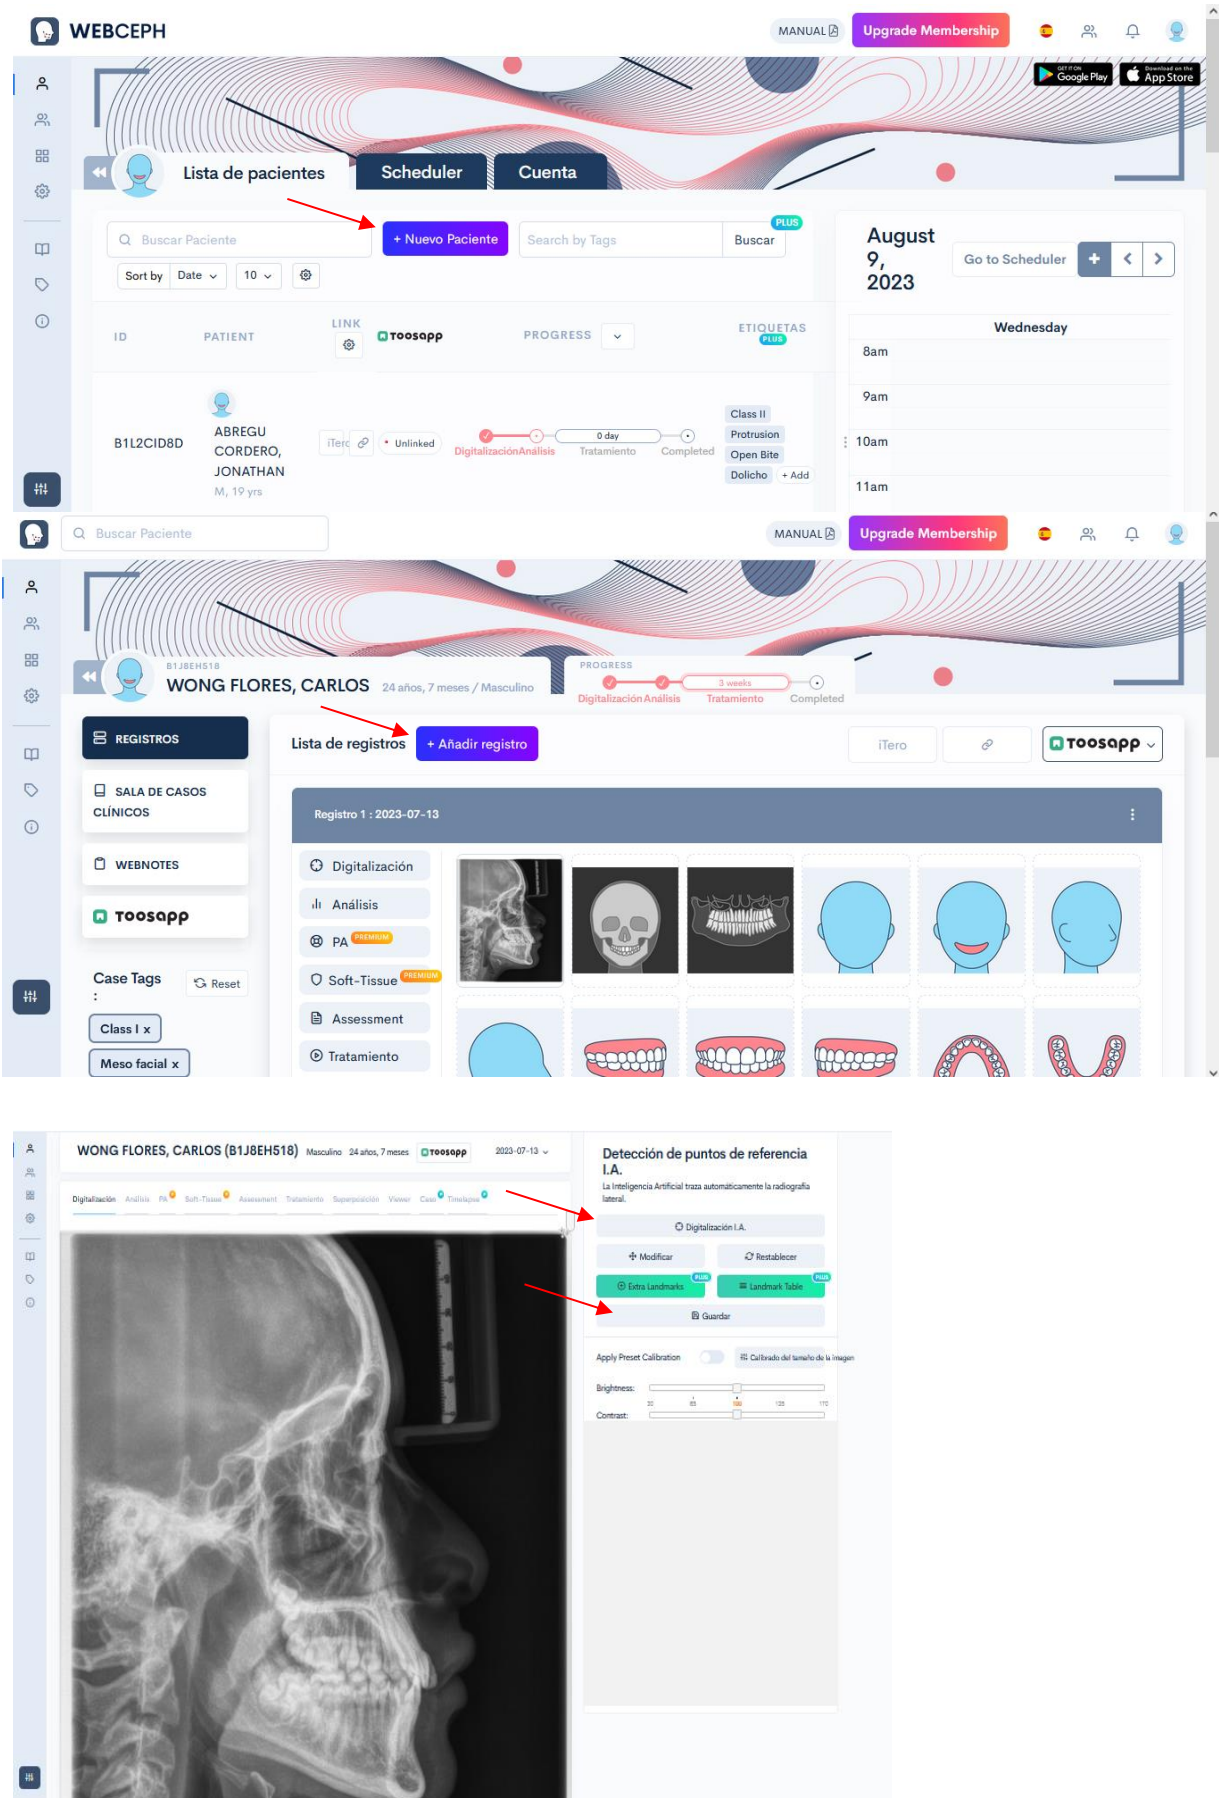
WEBCEPH

MANUAL

Upgrade Membership

GET IT ON Google Play

Download on the App Store

Lista de pacientes

Scheduler

Cuenta

Buscar Paciente

+ Nuevo Paciente

Search by Tags

Buscar

PLUS

Sort by Date 10

August 9, 2023

Go to Scheduler

Wednesday

8am

9am

10am

11am

| ID | PATIENT | LINK | TOOSAPP | PROGRESS | ETIQUETAS PLUS |
|---|---|---|---|---|---|
| B1L2CID8D | ABREGU CORDERO, JONATHAN M, 19 yrs | iTero | Unlinked | Digitalización Análisis 0 day Tratamiento Completed | Class II Protrusion Open Bite Dolicho + Add |

Buscar Paciente

MANUAL

Upgrade Membership

B1J8EH518

WONG FLORES, CARLOS

24 años, 7 meses / Masculino

PROGRESS

Digitalización Análisis

3 weeks

Tratamiento

Completed

REGISTROS

SALA DE CASOS CLÍNICOS

WEBNOTES

TOOSAPP

Case Tags :

Reset

Class I x

Meso facial x

Lista de registros

+ Añadir registro

iTero

TOOSAPP

Registro 1 : 2023-07-13

Digitalización

Análisis

PA PREMIUM

Soft-Tissue PREMIUM

Assessment

Tratamiento

WONG FLORES, CARLOS (B1J8EH518) Masculino 24 años, 7 meses TOOSAPP 2023-07-13

Digitalización Análisis PA Soft-Tissue Assessment Tratamiento Superposición Viewer Caso Timelapse

Detección de puntos de referencia I.A.

La Inteligencia Artificial traza automáticamente la radiografía lateral.

Digitalización I.A.

Modificar

Restablecer

Extra Landmarks PLUS

Landmark Table PLUS

Guardar

Apply Preset Calibration

Calibrado del tamaño de la imagen

Brightness:

Contrast: